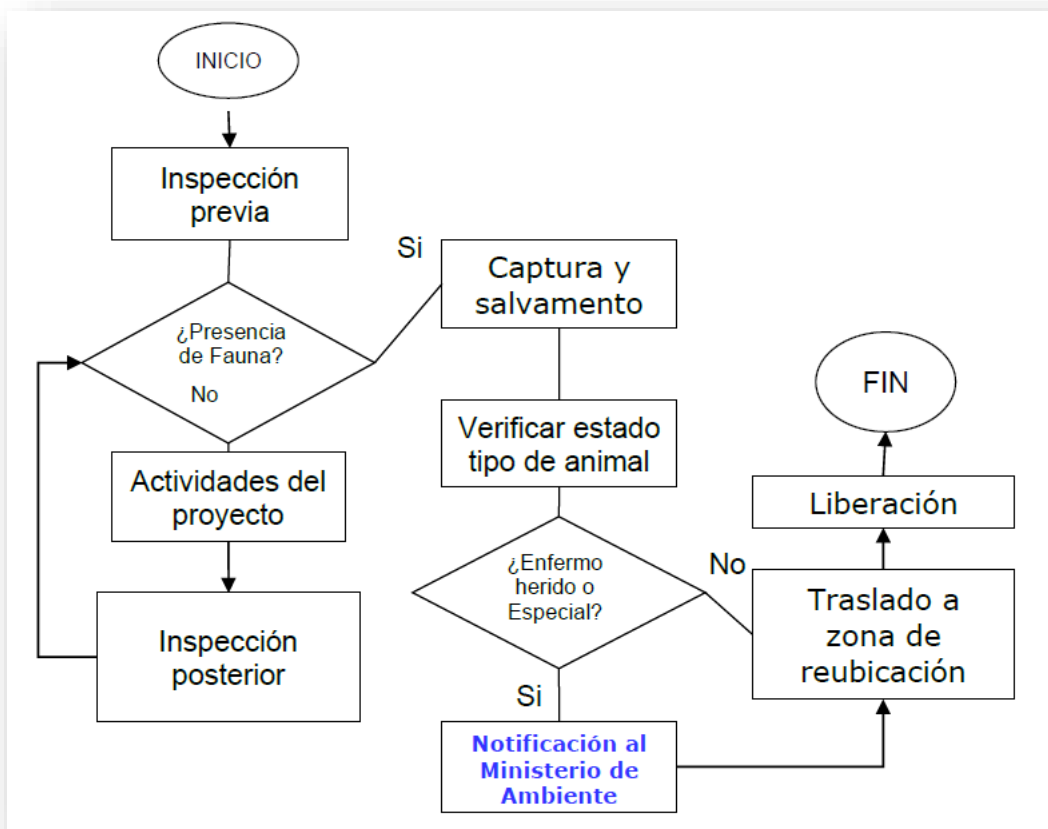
INICIO

Inspección previa

¿Presencia de Fauna?

No

Si

Captura y salvamento

Actividades del proyecto

Inspección posterior

Verificar estado tipo de animal

¿Enfermo herido o Especial?

No

Si

Notificación al Ministerio de Ambiente

Traslado a zona de reubicación

Liberación

FIN